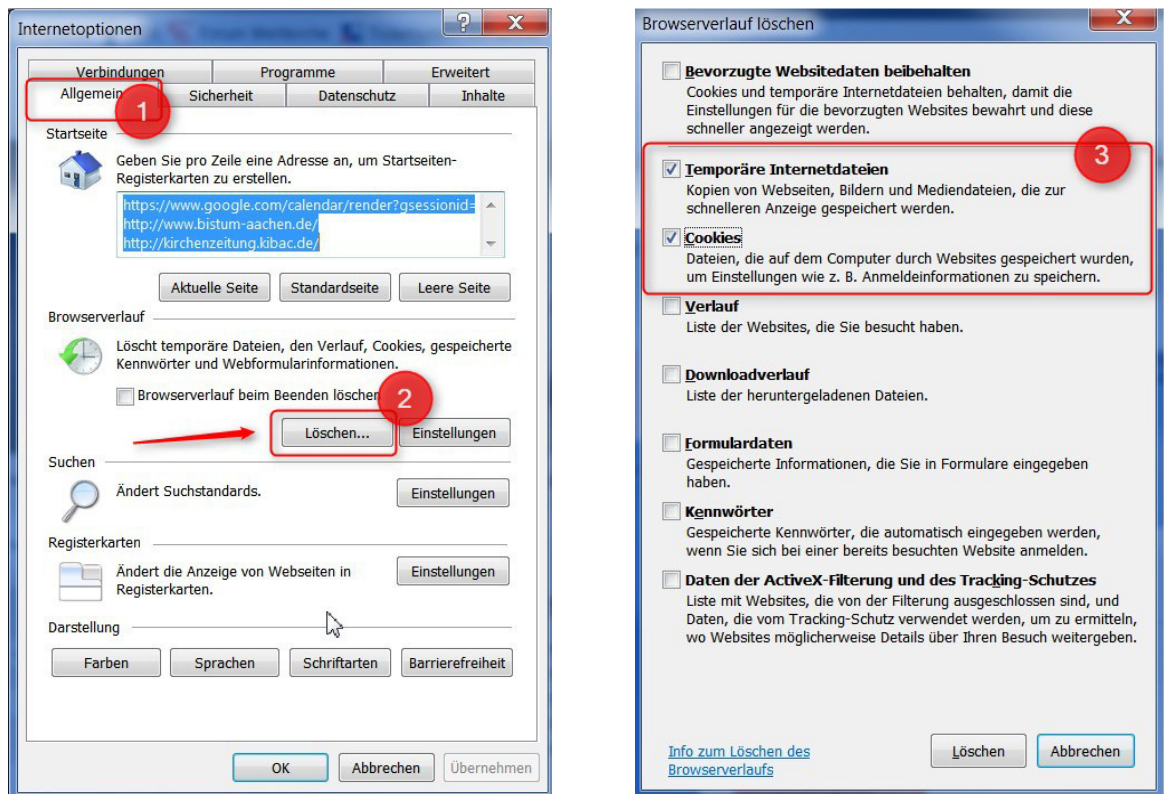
Internetoptionen

Verbindungen | Programme | Erweitert
Allgemein | Sicherheit | Datenschutz | Inhalte

1

Startseite

Geben Sie pro Zeile eine Adresse an, um Startseiten-Registerkarten zu erstellen.

https://www.google.com/calendar/render?gsessionid=
http://www.bistum-aachen.de/
http://kirchenzeitung.kibac.de/

Aktuelle Seite | Standardseite | Leere Seite

Browserverlauf

Löscht temporäre Dateien, den Verlauf, Cookies, gespeicherte Kennwörter und Webformularinformationen.

Browserverlauf beim Beenden löschen

2

Löschen... | Einstellungen

Suchen

Ändert Suchstandards.

Einstellungen

Registerkarten

Ändert die Anzeige von Webseiten in Registerkarten.

Einstellungen

Darstellung

Farben | Sprachen | Schriftarten | Barrierefreiheit

OK | Abbrechen | Übernehmen

Browserverlauf löschen

Bevorzugte Websitedaten beibehalten
Cookies und temporäre Internetdateien behalten, damit die Einstellungen für die bevorzugten Websites bewahrt und diese schneller angezeigt werden.

3

Temporäre Internetdateien
Kopien von Webseiten, Bildern und Mediendateien, die zur schnelleren Anzeige gespeichert werden.

Cookies
Dateien, die auf dem Computer durch Websites gespeichert wurden, um Einstellungen wie z. B. Anmeldeinformationen zu speichern.

Verlauf
Liste der Websites, die Sie besucht haben.

Downloadverlauf
Liste der heruntergeladenen Dateien.

Formulardaten
Gespeicherte Informationen, die Sie in Formulare eingegeben haben.

Kennwörter
Gespeicherte Kennwörter, die automatisch eingegeben werden, wenn Sie sich bei einer bereits besuchten Website anmelden.

Daten der ActiveX-Filterung und des Tracking-Schutzes
Liste mit Websites, die von der Filterung ausgeschlossen sind, und Daten, die vom Tracking-Schutz verwendet werden, um zu ermitteln, wo Websites möglicherweise Details über Ihren Besuch weitergeben.

Info zum Löschen des Browserverlaufs

Löschen | Abbrechen